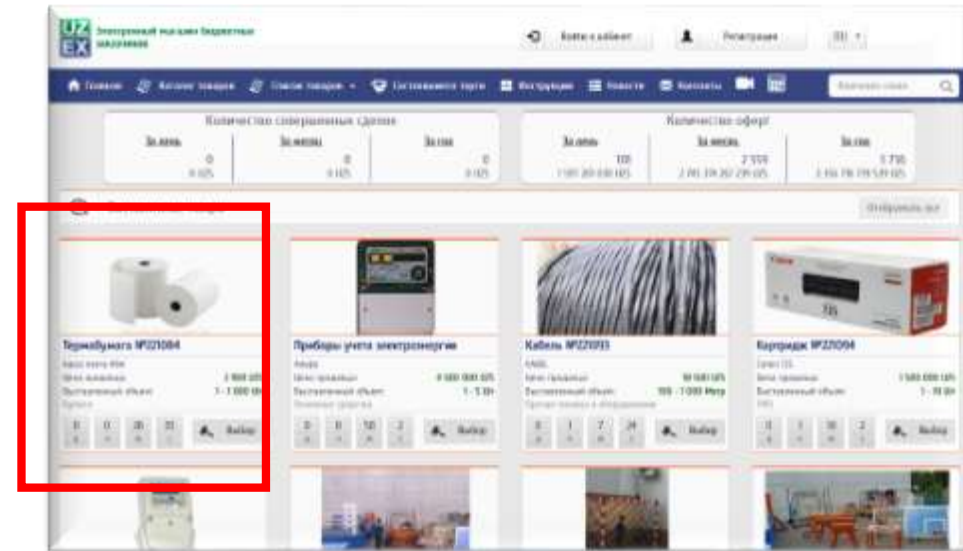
UZ EX Электронный магазин бюджетных заказчиков

Войти в кабинет

Регистрация

RU

Главная Каталог товаров Список товаров Состоявшиеся торги Инструкции Новости Контакты

Количество совершенных сделок

За день 0 0 UZS

За месяц 0 0 UZS

За год 0 0 UZS

Количество оферт

За день 103 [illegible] UZS

За месяц 2 555 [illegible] UZS

За год 5 730 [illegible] UZS

Отобразить все

Термобумага №221084

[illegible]

Цена единицы 2 500 UZS

Выставленный объем 1 - 1 000 Шт

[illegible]

0 0 20 31

Выбор

Приборы учета электроэнергии

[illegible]

Цена единицы 4 000 000 UZS

Выставленный объем 1 - 5 Шт

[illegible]

0 0 50 2

Выбор

Кабель №221093

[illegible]

Цена единицы 50 000 UZS

Выставленный объем 100 - 1 000 Метр

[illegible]

0 1 7 24

Выбор

Картридж №221094

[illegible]

Цена единицы 1 500 000 UZS

Выставленный объем 1 - 10 Шт

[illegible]

0 1 30 2

Выбор